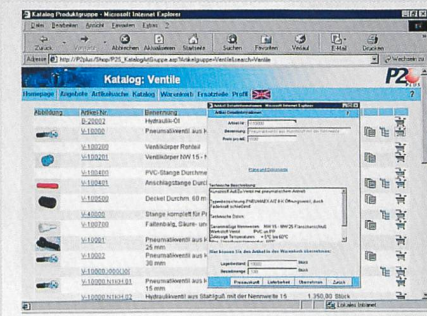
Katalog Produktgruppe - Microsoft Internet Explorer

Datei Bearbeiten Ansicht Favoriten Extras ?

Zurück Vorwärts Abbrechen Aktualisieren Startseite Suchen Favoriten Verlauf E-Mail Drucken

Adresse http://P2plus/Shop/P2S_KatalogArtGruppe.asp?ArtikelgruppeVentile&suche=Ventile

Wechseln zu

Katalog: Ventile

P2

Homepage Angebote Artikelsuche Katalog Warenkorb Ersatzteile Profil

| Abbildung | Artikel Nr | Benennung |
|---|---|---|
| | V-20002 | Hydraulik-Öl |
| | V-10000 | Pneumatikventil aus K |
| | V-100200 | Ventilkörper Rundel |
| | V-100201 | Ventilkörper NW 15 - N |
| | V-100400 | PVC-Stange Durchme |
| | V-100401 | Anschlagstange Durch |
| | V-100500 | Deckel Durchm. 60 m |
| | V-40000 | Stange komplett für Pr |
| | V-100700 | Faltenbalg, Säure- und |
| | V-10001 | Pneumatikventil aus K 25 mm |
| | V-10002 | Pneumatikventil aus K 30 mm |
| | V-10000.1000L001 | |
| | V-10000.N1H1.01 | Pneumatikventil aus K 15 mm |
| | V-10000.N1H1.02 | Hydraulikventil aus Stahlguß mit der Nennweite 15 |

1.350,00 Stück

Artikel Detailinformationen - Microsoft Internet Explorer

Artikel Detailinformationen

Artikelnr V-10000

Benennung Pneumatikventil aus Kunststoff mit der Nennweite

Preis pro eE 1080

Preise und Bestände

Technische Beschreibung

Kunststoff auf Schraub mit pneumatischem Antrieb

Typenbezeichnung PNEUMAKEAB NW Öffnungsweit, durch Federkraft schließend

Technische Daten

Gesamtlänge Nennweite NW 15 - NW 25 Flanschanschluß
Werkstoff Ventil PVC, ab PP
Zulässige Temperaturen + 5°C bis 60°C
Steuerdruck 6 bar

Wie können Sie den Artikel in den Warenkorb übernehmen

Lagerbestand 1000 Menge
Bestellmenge 100 Menge

Preisauskunft Lieferbarkeit Übernehmen Zurück

Fertig

Lokales Intranet